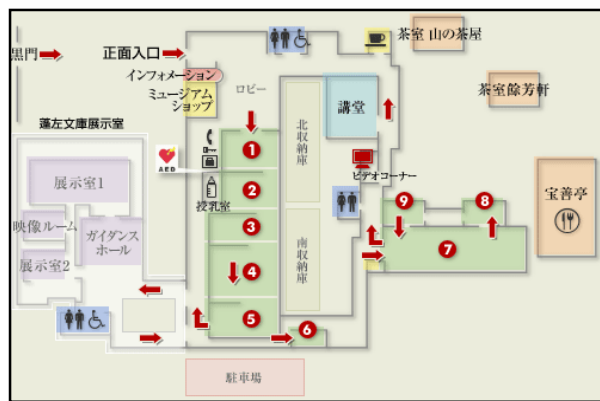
黒門
正面入口
茶室 山の茶屋
インフォメーション
ミュージアムショップ
ロビー
講堂
茶室 餘芳軒
蓬左文庫展示室
北収納庫
AED
授乳室
ビデオコーナー
宝善亭
展示室1
映像ルーム
ガイダンスホール
展示室2
南収納庫
1
2
3
4
5
6
7
8
9
駐車場